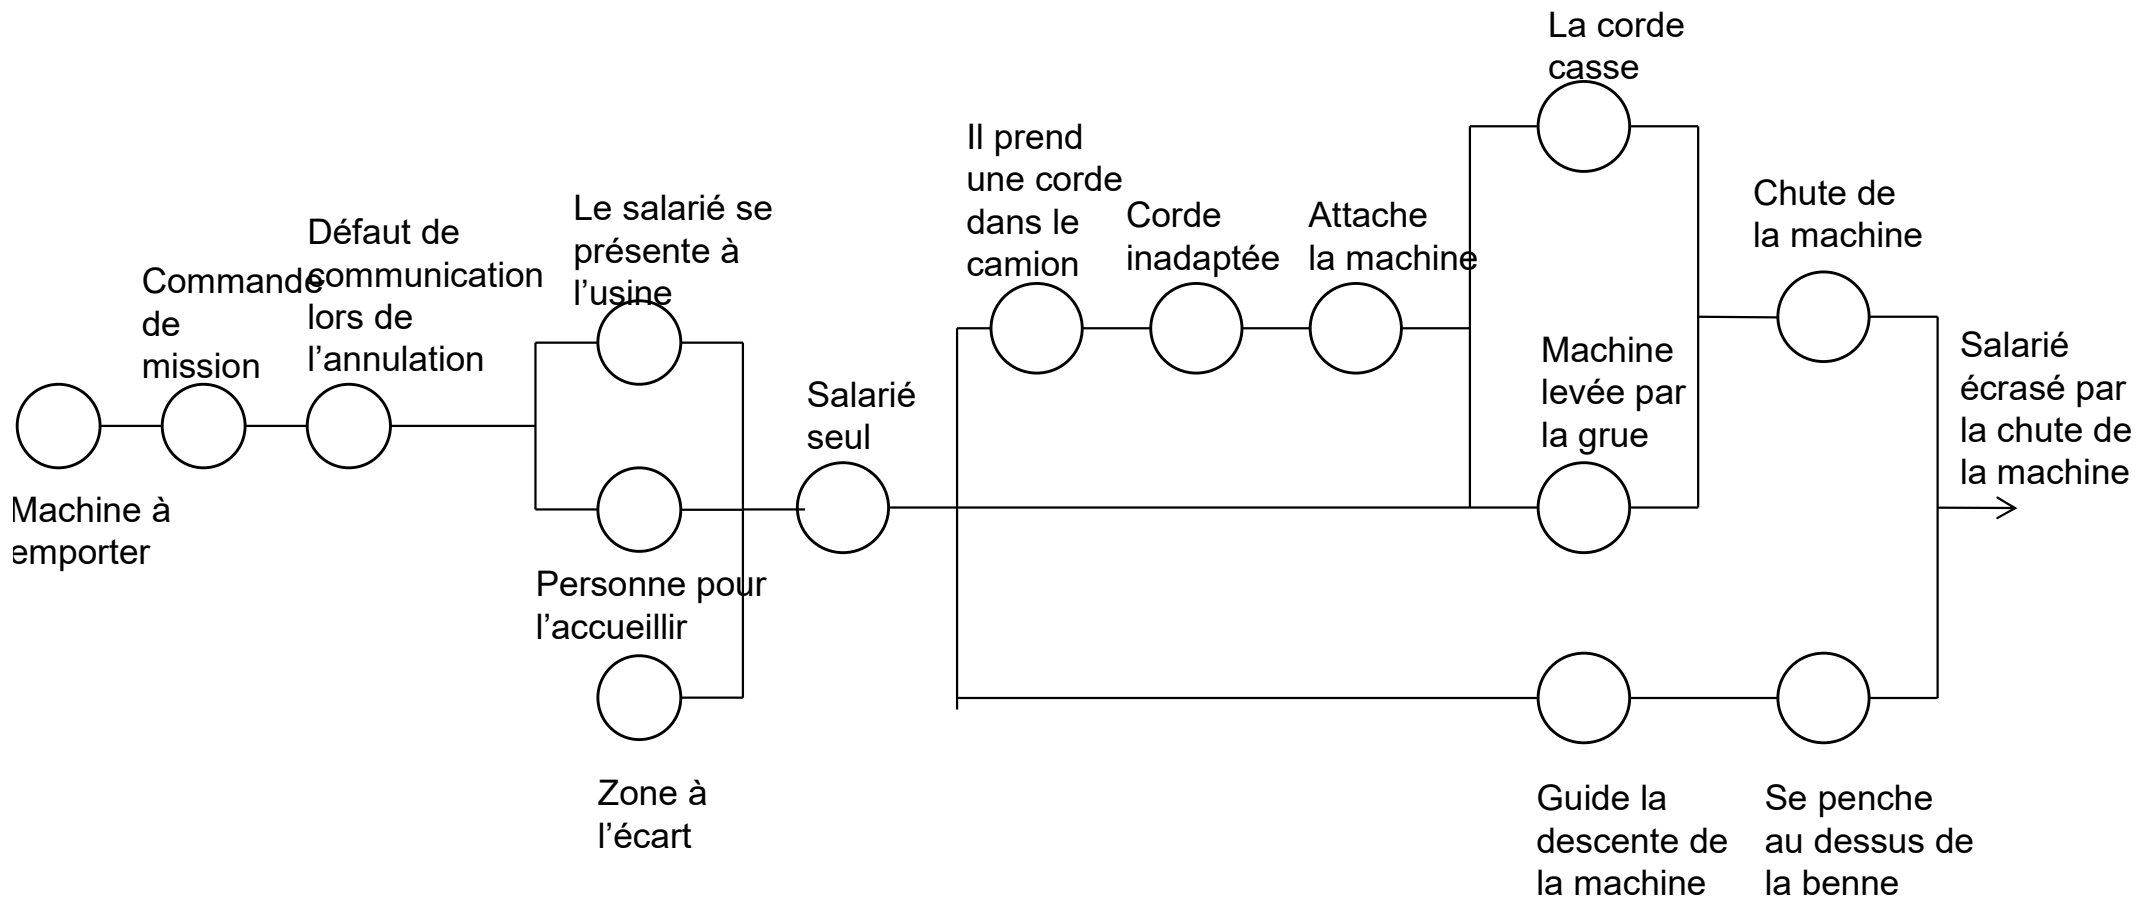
Machine à emporter

Commande de mission

Défaut de communication lors de l'annulation

Le salarié se présente à l'usine

Personne pour l'accueillir

Zone à l'écart

Salarié seul

Il prend une corde dans le camion

Corde inadaptée

Attache la machine

La corde casse

Machine levée par la grue

Chute de la machine

Guide la descente de la machine

Se penche au dessus de la benne

Salarié écrasé par la chute de la machine